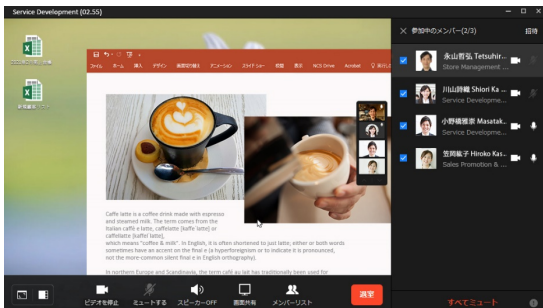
Service Development (02:55)

参加中のメンバー(2/3)
招待

永山哲弘 Tetsuhir...
Store Management ...

川山詩織 Shiori Ka...
Service Developme...

小野橋雅敦 Masatak...
Service Developme...

笠岡紘子 Hiroko Kas...
Sales Promotion & ...

ファイル ホーム 挿入 デザイン 画面切り替え アニメーション スライドショー 校閲 表示 NCD Driver Acrobat

Caffè latte is a coffee drink made with espresso and steamed milk. The term comes from the Italian caffè e latte, caffelatte [kaffe'latte] or caffellatte [kaffel'latte], which means "coffee & milk". In English, it is often shortened to just latte; either or both words sometimes have an accent on the final e (a hyperforeignism or to indicate it is pronounced, not the more-common silent final e in English orthography).

In northern Europe and Scandinavia, the term café au lait has traditionally been used for

ビデオを停止 ミュートする スピーカーOFF 画面共有 メンバーリスト 退室

すべてミュート